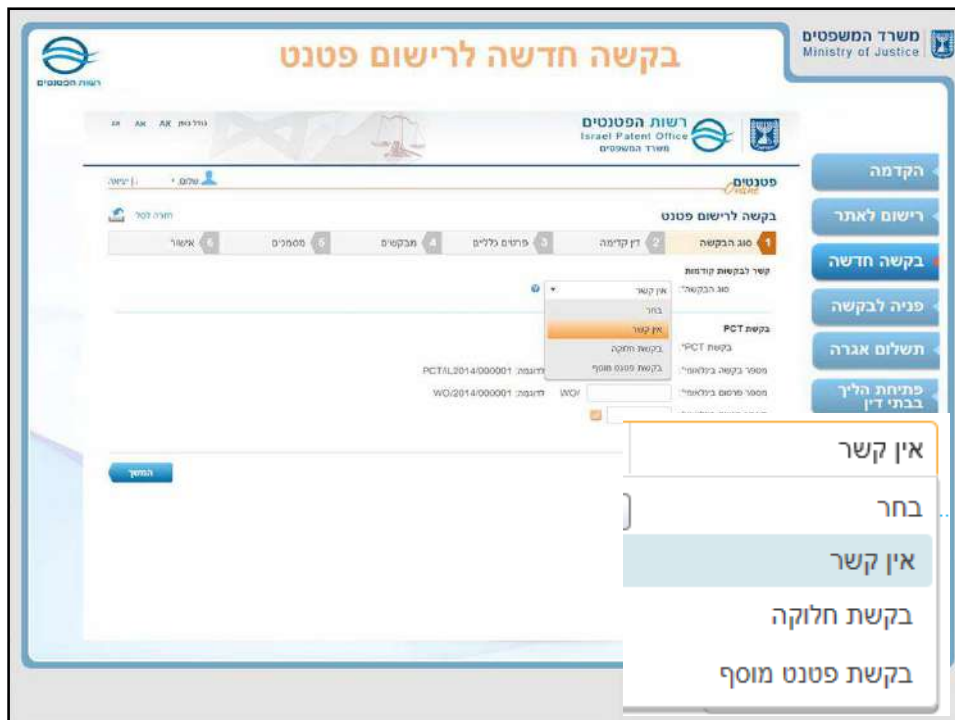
משרד המשפטים
Ministry of Justice

בקשה חדשה לרישום פטנט

רשות הפטנטים

רשות הפטנטים
Israel Patent Office
משרד המשפטים

AA AA AA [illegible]

פטנטים
Online

שלום, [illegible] | יציאה

בקשה לרישום פטנט

חזרה לסל

1 סוג הבקשה
2 דין קדימה
3 פרטים כלליים
4 מבקשים
5 מסמכים
6 אישור

קשר לבקשות קודמות
סוג הבקשה*: אין קשר

בחר
אין קשר
בקשת חלוקה
בקשת פטנט מוסף

בקשת PCT
בקשת PCT*
מספר בקשה בינלאומי* PCT/IL2014/000001 :לדוגמה
מספר פרסום בינלאומי* WO/ WO/2014/000001 :לדוגמה

המשך

הקדמה
רישום לאתר
בקשה חדשה
פניה לבקשה
תשלום אגרה
פתיחת הליך בבתי דין

אין קשר
בחר
אין קשר
בקשת חלוקה
בקשת פטנט מוסף